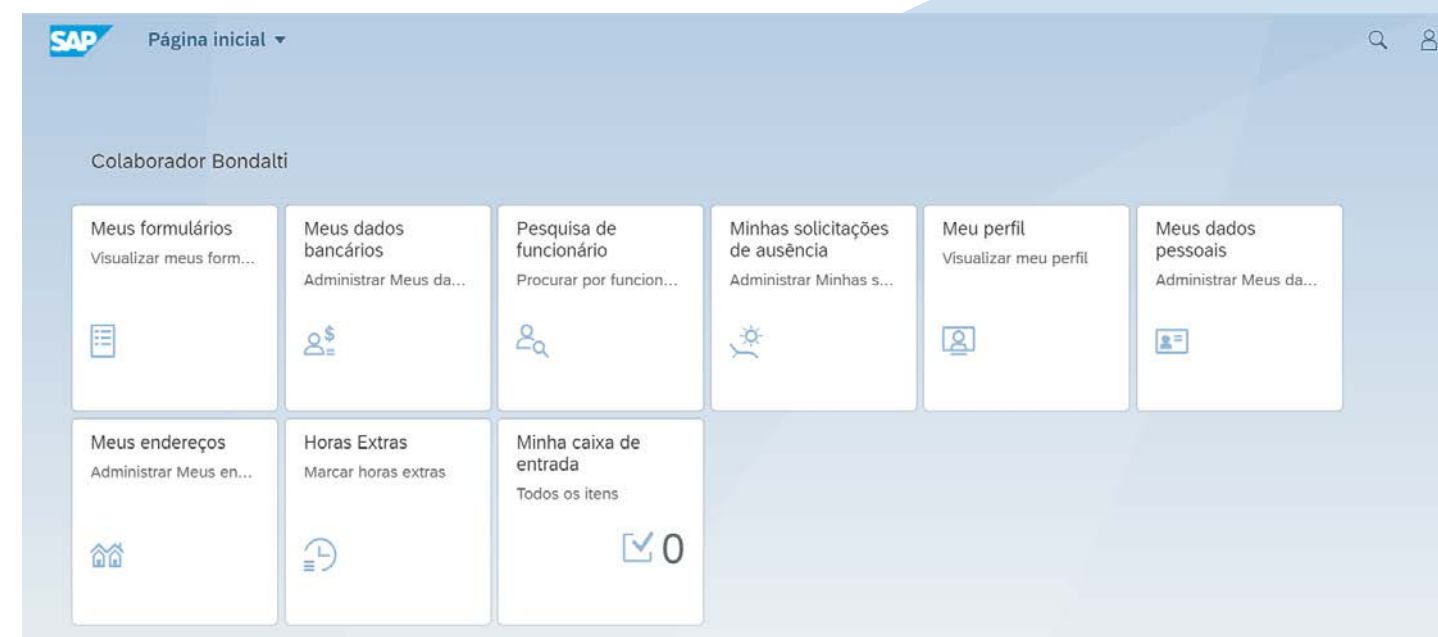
SAP Página inicial ▾

Colaborador Bondalti

Meus formulários
Visualizar meus form...

Meus dados bancários
Administrar Meus da...

Pesquisa de funcionário
Procurar por funcion...

Minhas solicitações de ausência
Administrar Minhas s...

Meu perfil
Visualizar meu perfil

Meus dados pessoais
Administrar Meus da...

Meus endereços
Administrar Meus en...

Horas Extras
Marcar horas extras

Minha caixa de entrada
Todos os itens
0